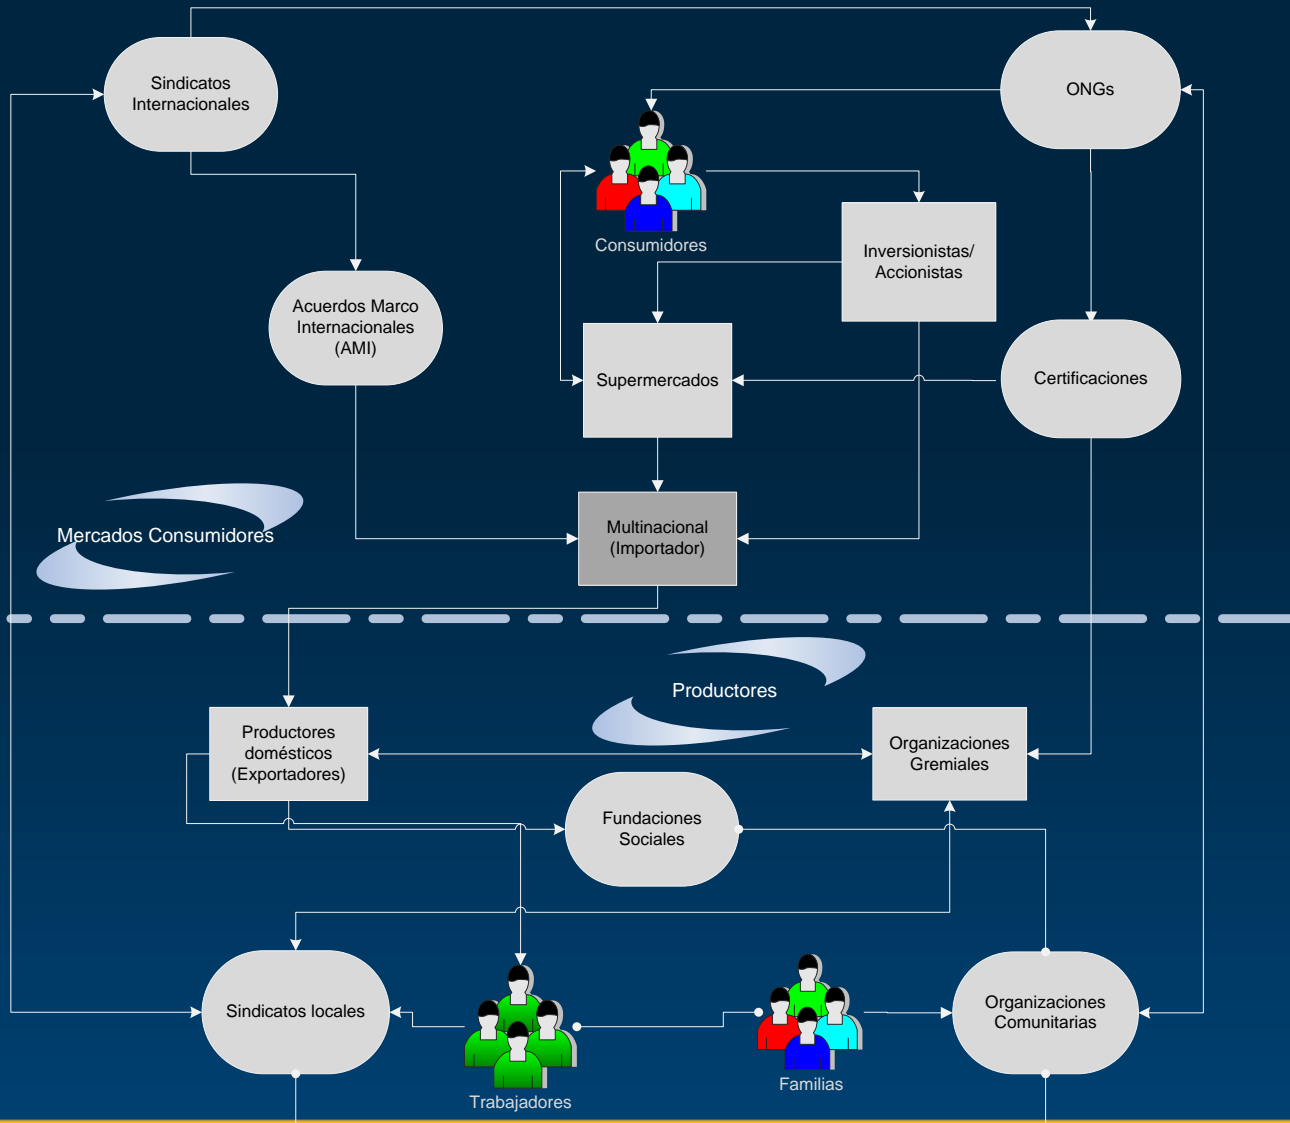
Sindicatos Internacionales

ONGs

Consumidores

Inversionistas/ Accionistas

Acuerdos Marco Internacionales (AMI)

Supermercados

Certificaciones

Mercados Consumidores

Multinacional (Importador)

Productores

Productores domésticos (Exportadores)

Organizaciones Gremiales

Fundaciones Sociales

Sindicatos locales

Trabajadores

Familias

Organizaciones Comunitarias